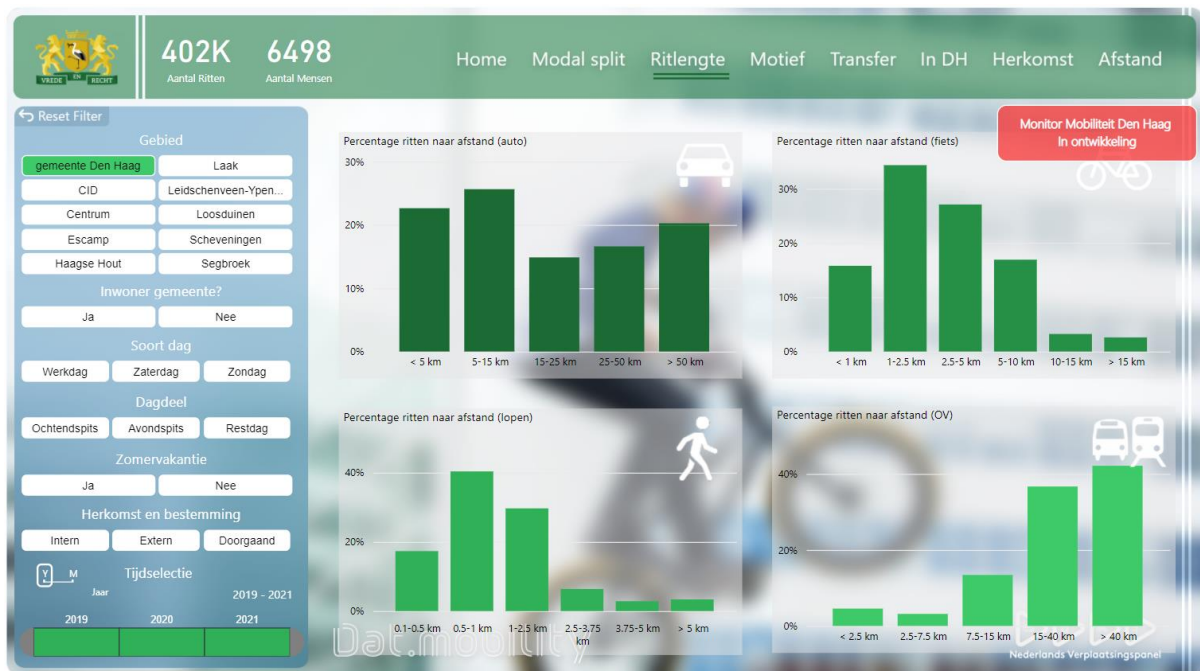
VREDE EN RECHT

402K
Aantal Ritten

6498
Aantal Mensen

Home Modal split Ritlengte Motief Transfer In DH Herkomst Afstand

Reset Filter

Gebied
gemeente Den Haag
Laak
CID
Leidschenveen-Ypen...
Centrum
Loosduinen
Escamp
Scheveningen
Haagse Hout
Segbroek

Inwoner gemeente?
Ja
Nee

Soort dag
Werkdag
Zaterdag
Zondag

Dagdeel
Ochtendspits
Avondspits
Restdag

Zomervakantie
Ja
Nee

Herkomst en bestemming
Intern
Extern
Doorgaand

Y M
Jaar
Tijdselectie
2019 - 2021
2019 2020 2021

Percentage ritten naar afstand (auto)
30%
20%
10%
0%
< 5 km 5-15 km 15-25 km 25-50 km > 50 km

Monitor Mobiliteit Den Haag
In ontwikkeling

Percentage ritten naar afstand (fiets)
30%
20%
10%
0%
< 1 km 1-2.5 km 2.5-5 km 5-10 km 10-15 km > 15 km

Percentage ritten naar afstand (lopen)
40%
20%
0%
0.1-0.5 km 0.5-1 km 1-2.5 km 2.5-3.75 km 3.75-5 km > 5 km

Percentage ritten naar afstand (OV)
40%
20%
0%
< 2.5 km 2.5-7.5 km 7.5-15 km 15-40 km > 40 km

Dat.mobility
Nederlands Verplaatsingspanel